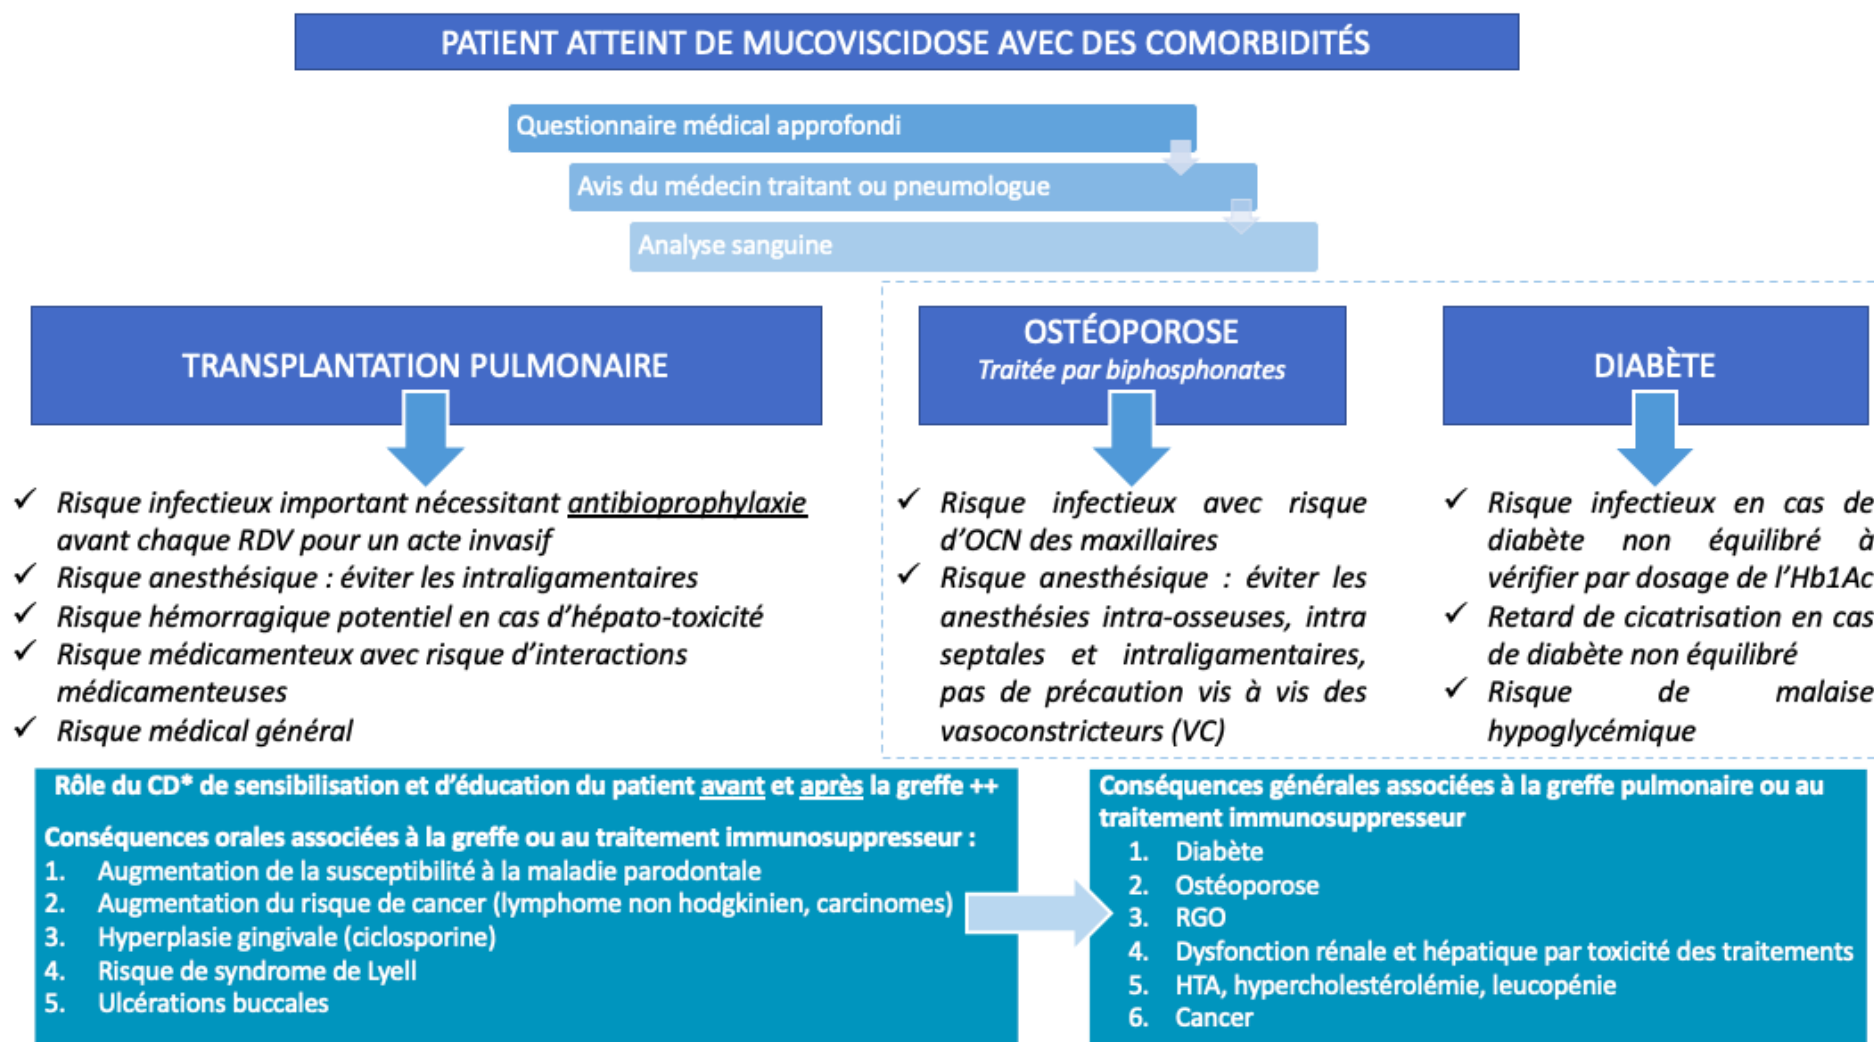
PATIENT ATTEINT DE MUCOVISCIDOSE AVEC DES COMORBIDITÉS

Questionnaire médical approfondi

Avis du médecin traitant ou pneumologue

Analyse sanguine

TRANSPLANTATION PULMONAIRE

✓ Risque infectieux important nécessitant antibioprophylaxie avant chaque RDV pour un acte invasif
✓ Risque anesthésique : éviter les intraligamentaires
✓ Risque hémorragique potentiel en cas d'hépato-toxicité
✓ Risque médicamenteux avec risque d'interactions médicamenteuses
✓ Risque médical général

OSTÉOPOROSE
Traitée par biphosphonates

✓ Risque infectieux avec risque d'OCN des maxillaires
✓ Risque anesthésique : éviter les anesthésies intra-osseuses, intra septales et intraligamentaires, pas de précaution vis à vis des vasoconstricteurs (VC)

DIABÈTE

✓ Risque infectieux en cas de diabète non équilibré à vérifier par dosage de l'Hb1Ac
✓ Retard de cicatrisation en cas de diabète non équilibré
✓ Risque de malaise hypoglycémique

Rôle du CD* de sensibilisation et d'éducation du patient avant et après la greffe ++

Conséquences orales associées à la greffe ou au traitement immunosuppresseur :
1. Augmentation de la susceptibilité à la maladie parodontale
2. Augmentation du risque de cancer (lymphome non hodgkinien, carcinomes)
3. Hyperplasie gingivale (ciclosporine)
4. Risque de syndrome de Lyell
5. Ulcérations buccales

Conséquences générales associées à la greffe pulmonaire ou au traitement immunosuppresseur
1. Diabète
2. Ostéoporose
3. RGO
4. Dysfonction rénale et hépatique par toxicité des traitements
5. HTA, hypercholestérolémie, leucopénie
6. Cancer